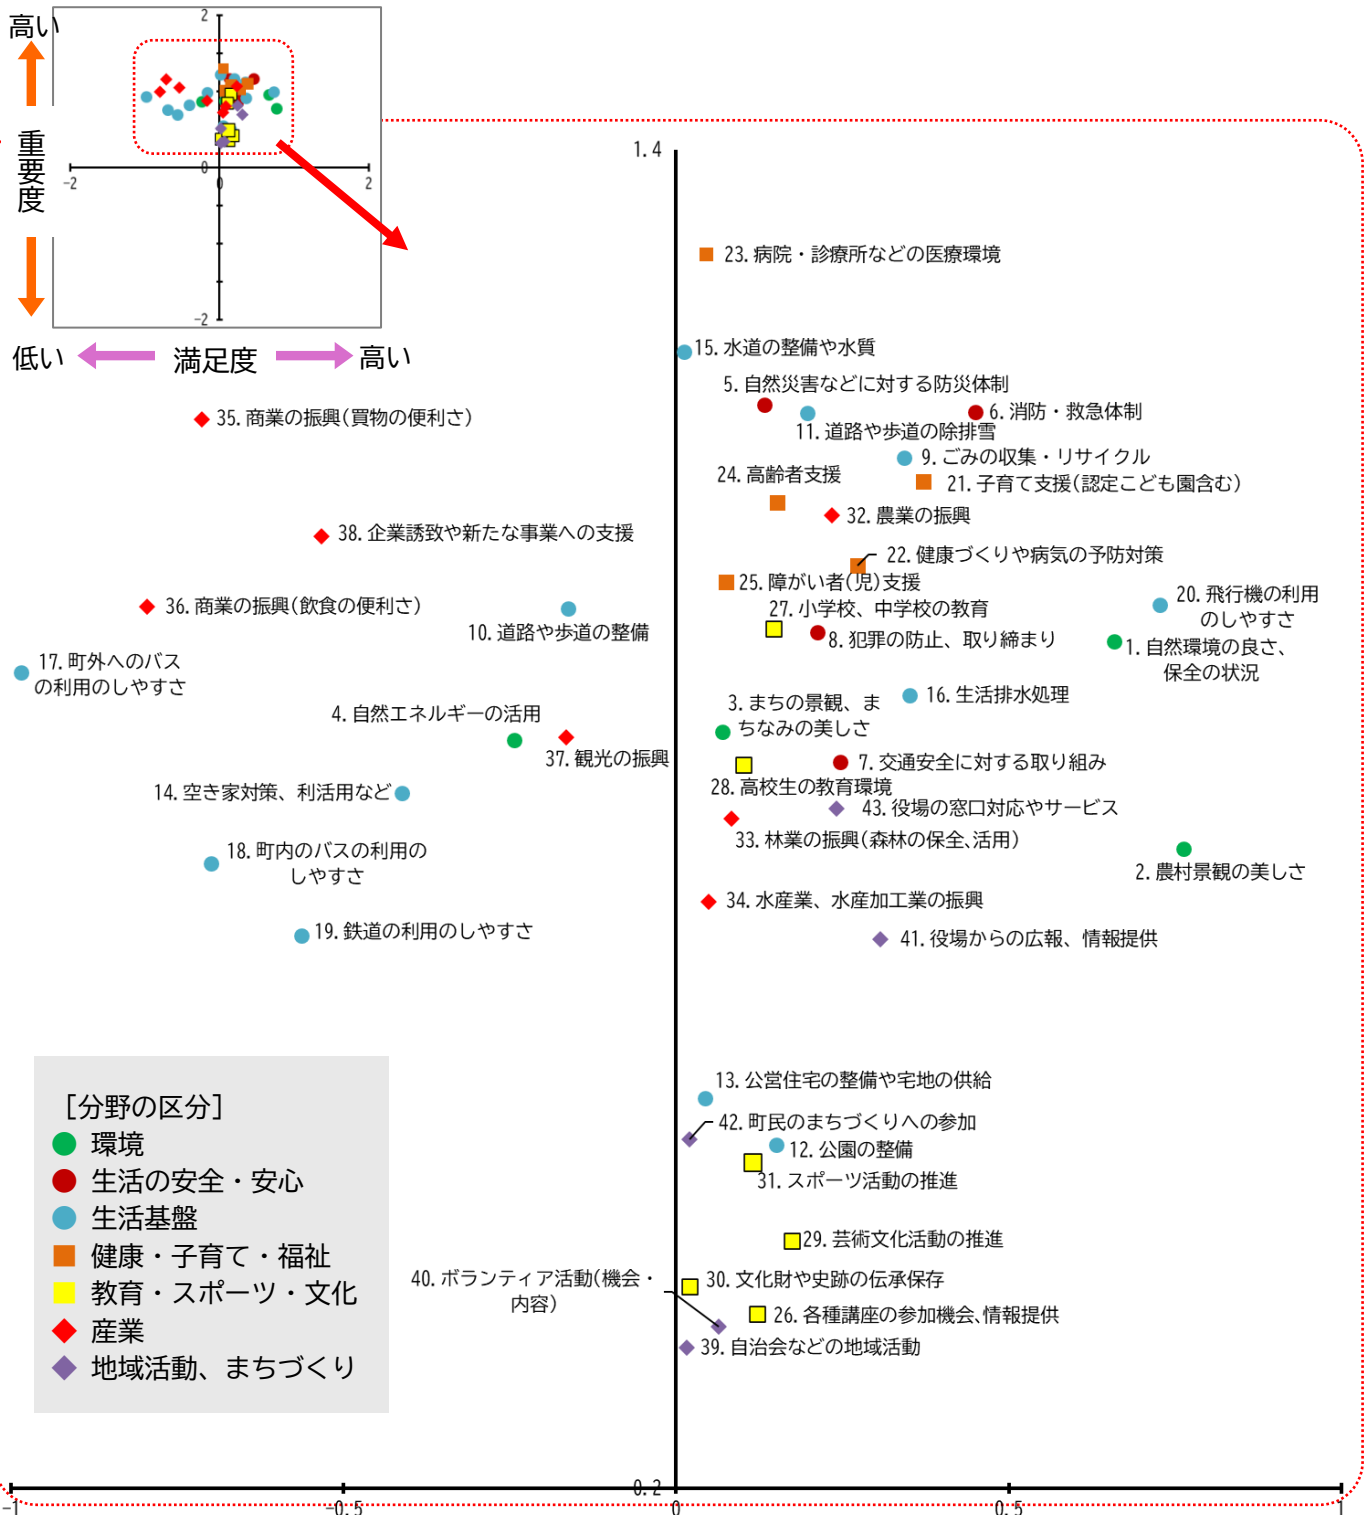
高い

重要度

低い 満足度 高い

2
-2
0
2
-2

1.4

23. 病院・診療所などの医療環境

15. 水道の整備や水質

5. 自然災害などに対する防災体制

6. 消防・救急体制

11. 道路や歩道の除排雪

35. 商業の振興(買物の便利さ)

9. ごみの収集・リサイクル

24. 高齢者支援

21. 子育て支援(認定こども園含む)

32. 農業の振興

38. 企業誘致や新たな事業への支援

22. 健康づくりや病気の予防対策

25. 障がい者(児)支援

36. 商業の振興(飲食の便利さ)

27. 小学校、中学校の教育

20. 飛行機の利用のしやすさ

10. 道路や歩道の整備

8. 犯罪の防止、取り締まり

1. 自然環境の良さ、保全の状況

17. 町外へのバスの利用のしやすさ

3. まちの景観、まちなみの美しさ

16. 生活排水処理

4. 自然エネルギーの活用

37. 観光の振興

7. 交通安全に対する取り組み

14. 空き家対策、利活用など

28. 高校生の教育環境

43. 役場の窓口対応やサービス

33. 林業の振興(森林の保全、活用)

18. 町内のバスの利用のしやすさ

2. 農村景観の美しさ

34. 水産業、水産加工業の振興

19. 鉄道の利用のしやすさ

41. 役場からの広報、情報提供

13. 公営住宅の整備や宅地の供給

[分野の区分]
環境
生活の安全・安心
生活基盤
健康・子育て・福祉
教育・スポーツ・文化
産業
地域活動、まちづくり

42. 町民のまちづくりへの参加

12. 公園の整備

31. スポーツ活動の推進

29. 芸術文化活動の推進

40. ボランティア活動(機会・内容)

30. 文化財や史跡の伝承保存

26. 各種講座の参加機会、情報提供

39. 自治会などの地域活動

0.2
-1
-0.5
0
0.5